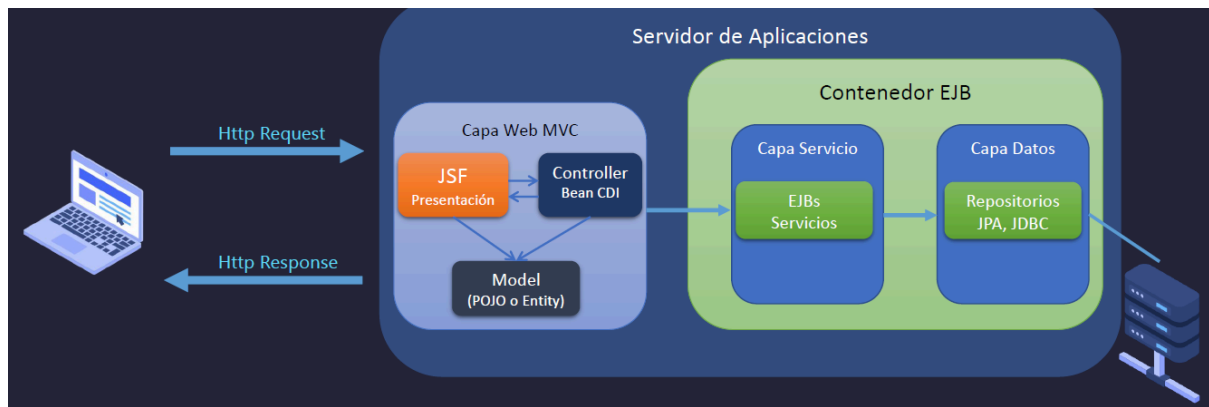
Servidor de Aplicaciones

Http Request

Http Response

Capa Web MVC

JSF
Presentación

Controller
Bean CDI

Model
(POJO o Entity)

Contenedor EJB

Capa Servicio

EJBs
Servicios

Capa Datos

Repositorios
JPA, JDBC